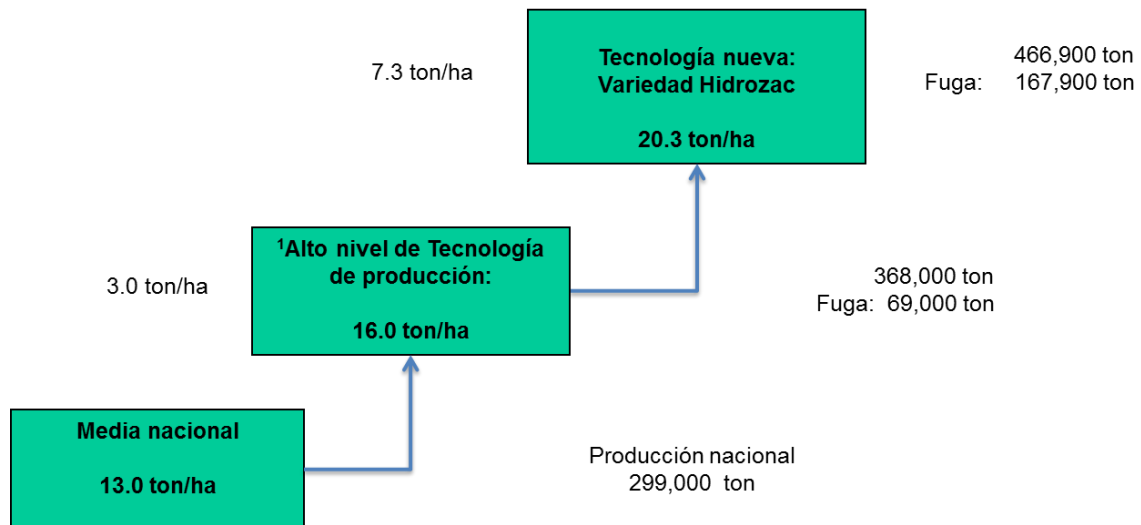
7.3 ton/ha

Tecnología nueva:
Variedad Hidrozac

20.3 ton/ha

466,900 ton
Fuga: 167,900 ton

3.0 ton/ha

$^{1}$Alto nivel de Tecnología de producción:

16.0 ton/ha

368,000 ton
Fuga: 69,000 ton

Media nacional

13.0 ton/ha

Producción nacional
299,000 ton